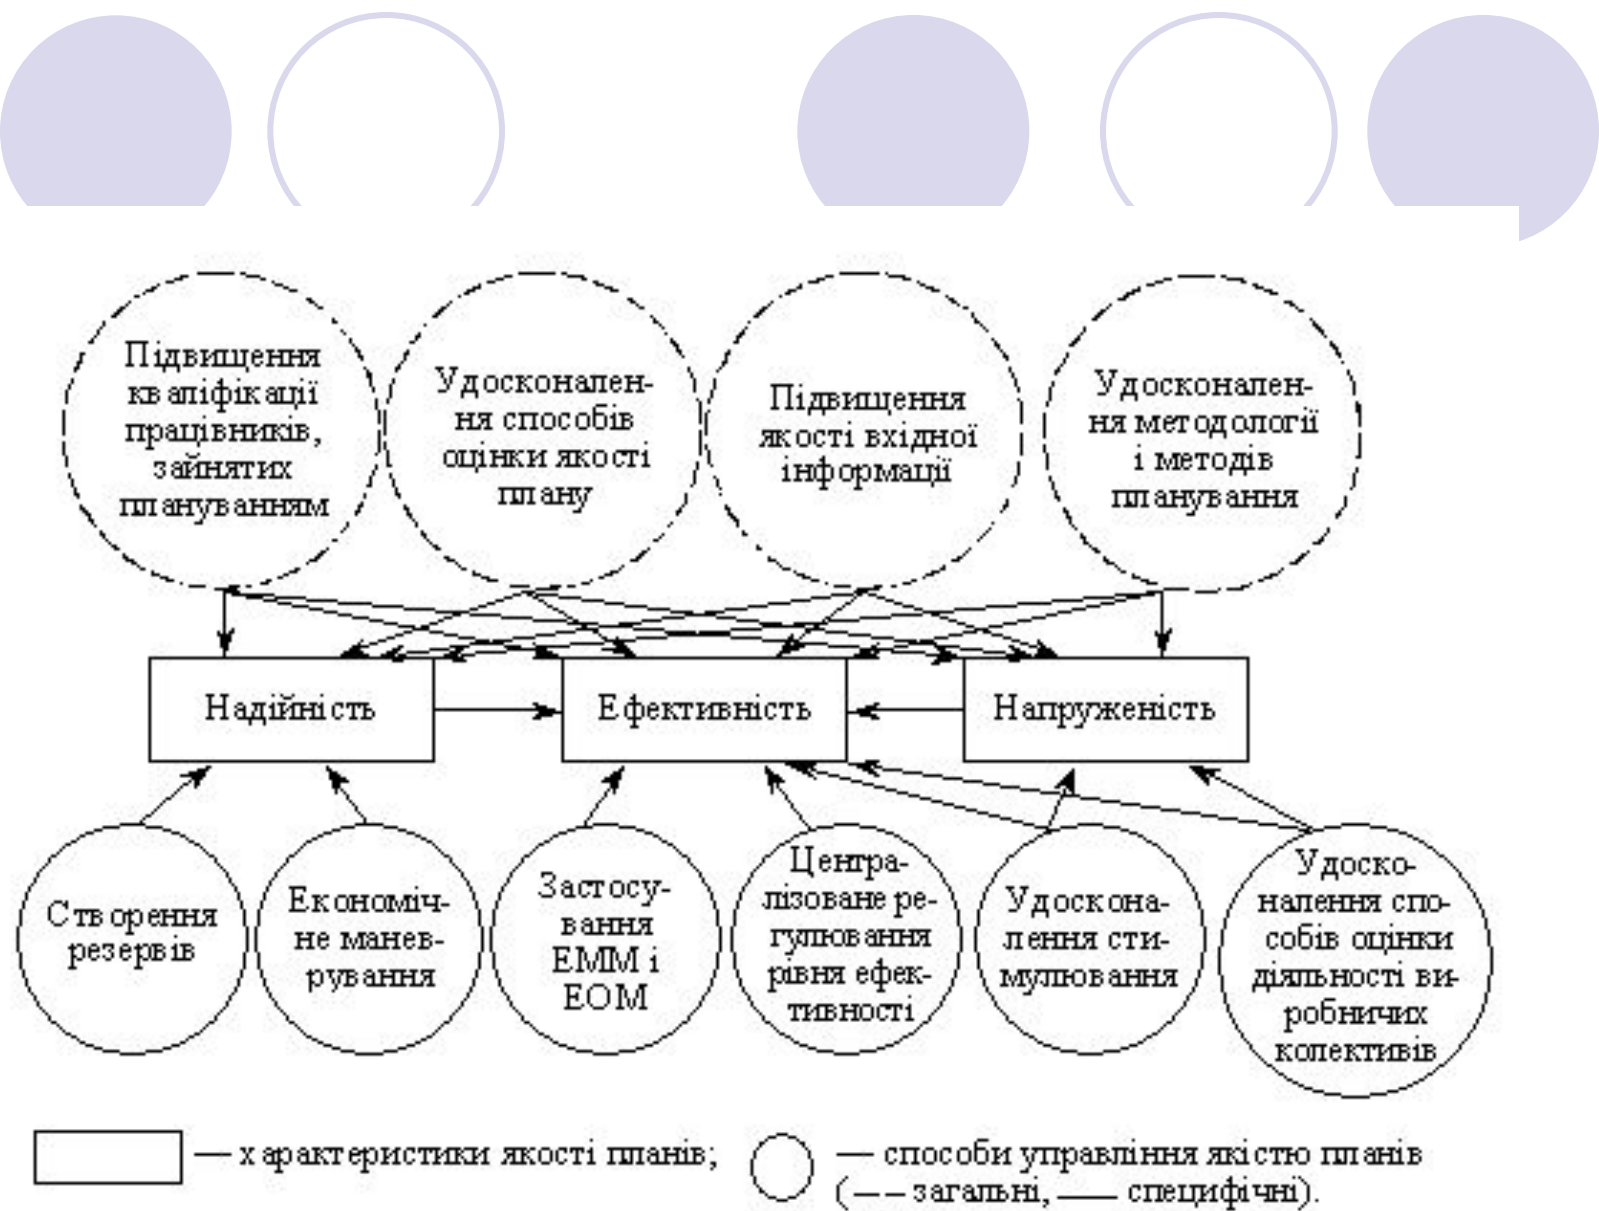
Підвищення кваліфікації працівників, зайнятих плануванням

Удосконалення способів оцінки якості плану

Підвищення якості вхідної інформації

Удосконалення методології і методів планування

Надійність

Ефективність

Напруженість

Створення резервів

Економічне маневрування

Застосування ЕММ і ЕОМ

Централізоване регулювання рівня ефективності

Удосконалення стимулювання

Удосконалення способів оцінки діяльності виробничих колективів

— характеристики якості планів; — способи управління якістю планів (– – загальні, —— специфічні).